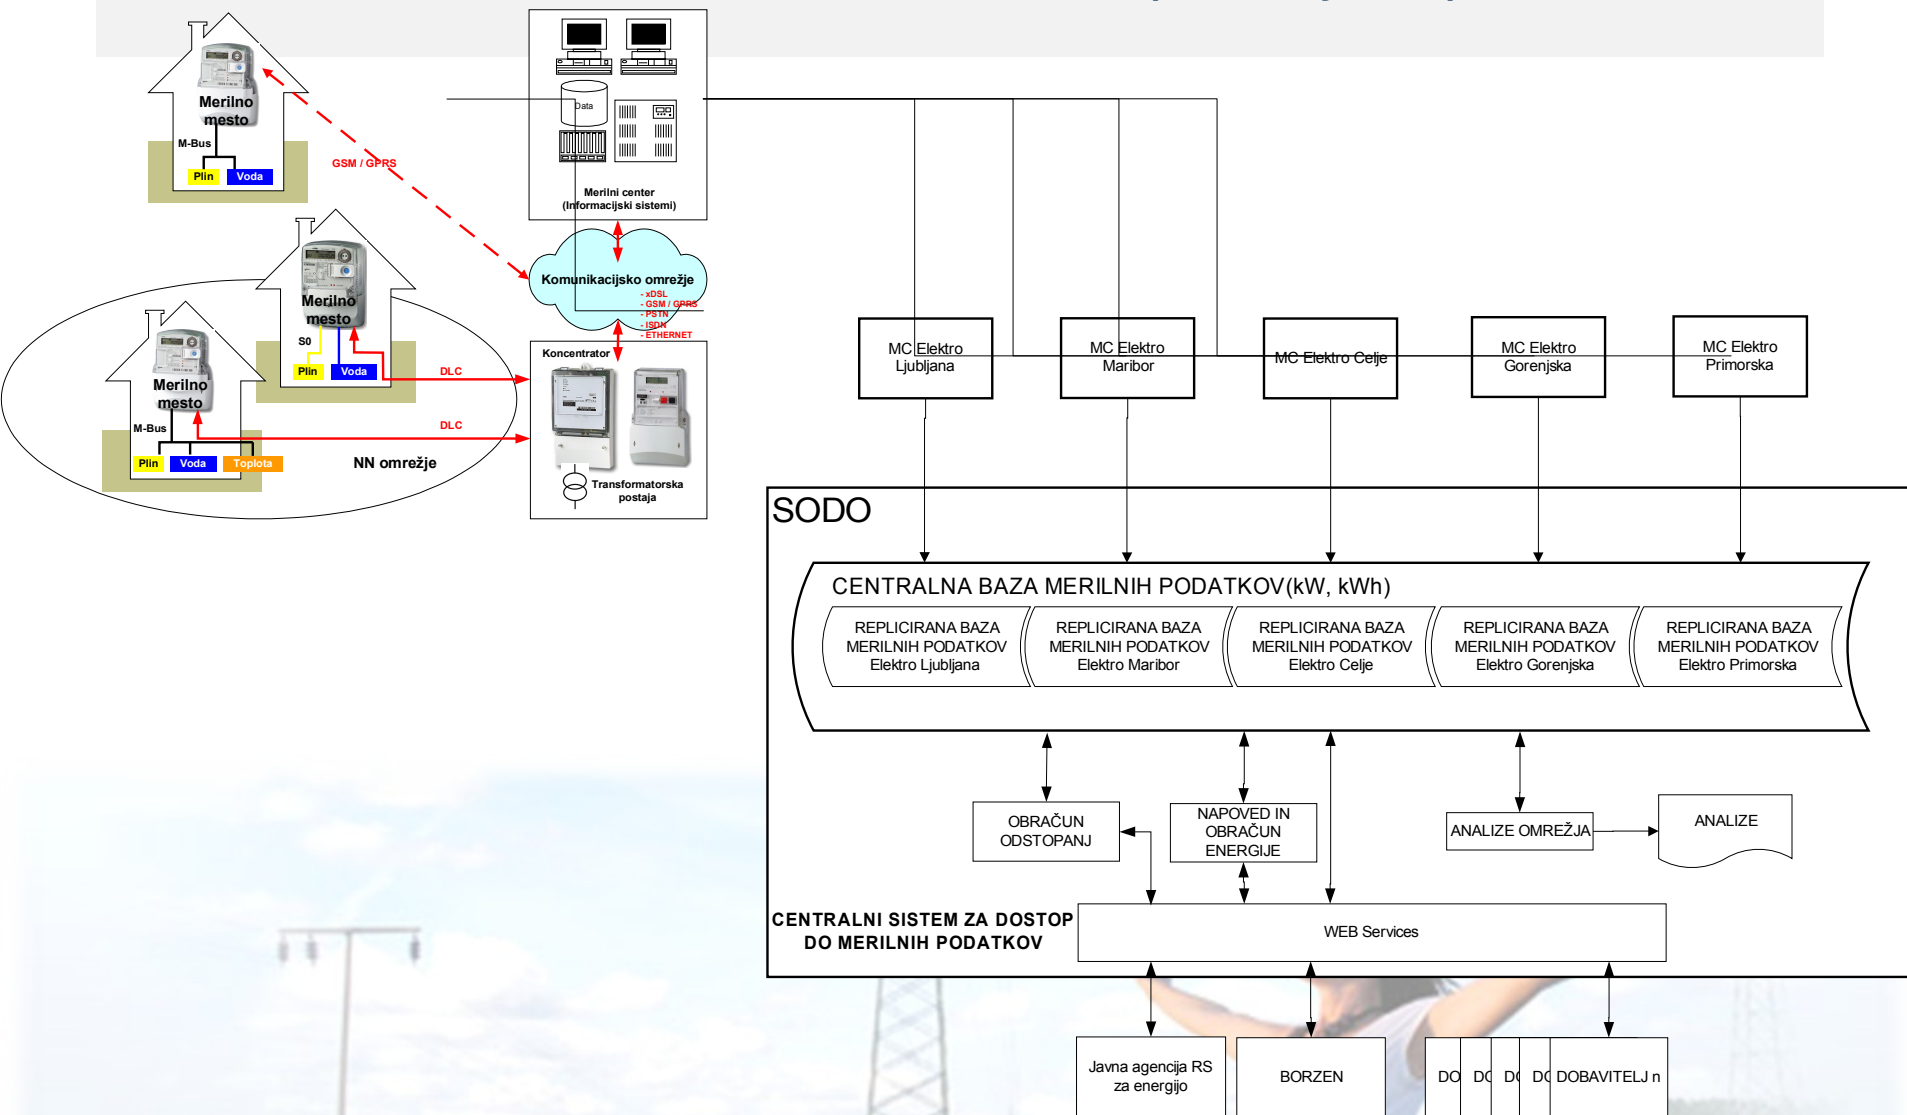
Merilno mesto

M-Bus

Plin Voda

GSM / GPRS

Data

Merilni center (Informacijski sistemi)

Komunikacijsko omrežje
- xDSL
- GSM / GPRS
- PSTN
- ISDN
- ETHERNET

Merilno mesto

S0

Plin Voda

DLC

Koncentrator

Merilno mesto

M-Bus

DLC

Plin Voda Toplota

NN omrežje

Transformatorska postaja

MC Elektro Ljubljana

MC Elektro Maribor

MC Elektro Celje

MC Elektro Gorenjska

MC Elektro Primorska

SODO

CENTRALNA BAZA MERILNIH PODATKOV(kW, kWh)

REPLICIRANA BAZA MERILNIH PODATKOV Elektro Ljubljana

REPLICIRANA BAZA MERILNIH PODATKOV Elektro Maribor

REPLICIRANA BAZA MERILNIH PODATKOV Elektro Celje

REPLICIRANA BAZA MERILNIH PODATKOV Elektro Gorenjska

REPLICIRANA BAZA MERILNIH PODATKOV Elektro Primorska

OBRAČUN ODSTOPANJ

NAPOVED IN OBRAČUN ENERGIJE

ANALIZE OMREŽJA

ANALIZE

CENTRALNI SISTEM ZA DOSTOP DO MERILNIH PODATKOV

WEB Services

Javna agencija RS za energijo

BORZEN

DO DO DO DO DOBAVITELJ n